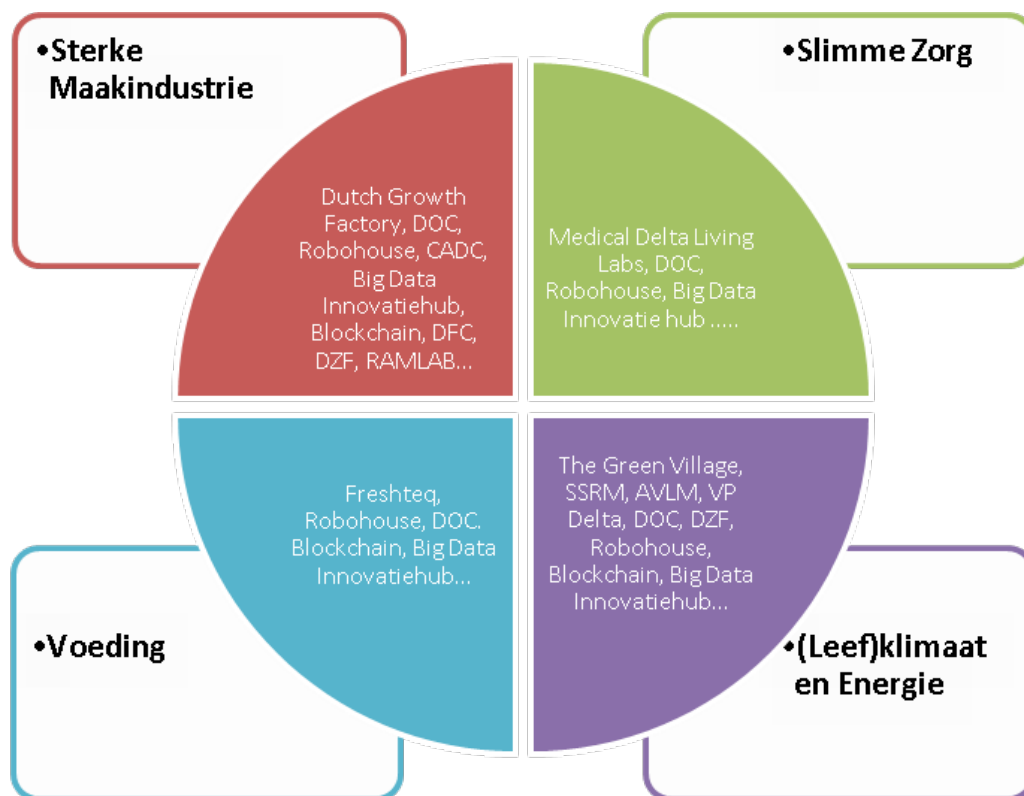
•Sterke Maakindustrie

•Slimme Zorg

Dutch Growth Factory, DOC, Robohouse, CADC, Big Data Innovatiehub, Blockchain, DFC, DZF, RAMLAB…

Medical Delta Living Labs, DOC, Robohouse, Big Data Innovatie hub …..

Freshteq, Robohouse, DOC. Blockchain, Big Data Innovatiehub…

The Green Village, SSRM, AVLM, VP Delta, DOC, DZF, Robohouse, Blockchain, Big Data Innovatiehub…

•Voeding

•(Leef)klimaat en Energie